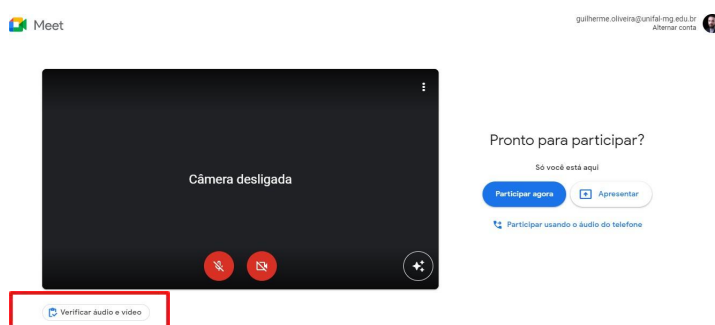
Meet

guilherme.oliveira@unifal-mg.edu.br
Alternar conta

Câmera desligada

Verificar áudio e vídeo

Pronto para participar?

Só você está aqui

Participar agora

Apresentar

Participar usando o áudio do telefone